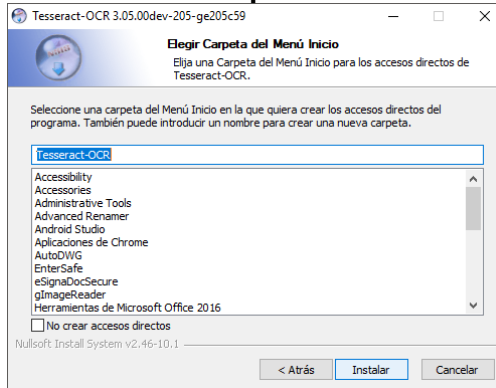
Tesseract-OCR 3.05.00dev-205-ge205c59

Elegir Carpeta del Menú Inicio
Elija una Carpeta del Menú Inicio para los accesos directos de Tesseract-OCR.

Seleccione una carpeta del Menú Inicio en la que quiera crear los accesos directos del programa. También puede introducir un nombre para crear una nueva carpeta.

Tesseract-OCR

Accessibility
Accessories
Administrative Tools
Advanced Renamer
Android Studio
Aplicaciones de Chrome
AutoDWG
EnterSafe
eSignaDocSecure
gImageReader
Herramientas de Microsoft Office 2016

No crear accesos directos

Nullsoft Install System v2.46-10.1

< Atrás
Instalar
Cancelar